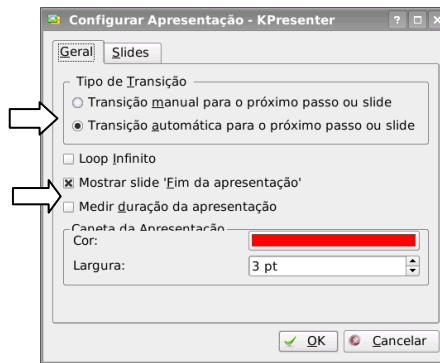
Configurar Apresentação - KPresenter

Geral | Slides

Tipo de Transição
Transição manual para o próximo passo ou slide
Transição automática para o próximo passo ou slide

Loop Infinito
Mostrar slide 'Fim da apresentação'
Medir duração da apresentação

Caneta da Apresentação
Cor:
Largura: 3 pt

OK
Cancelar